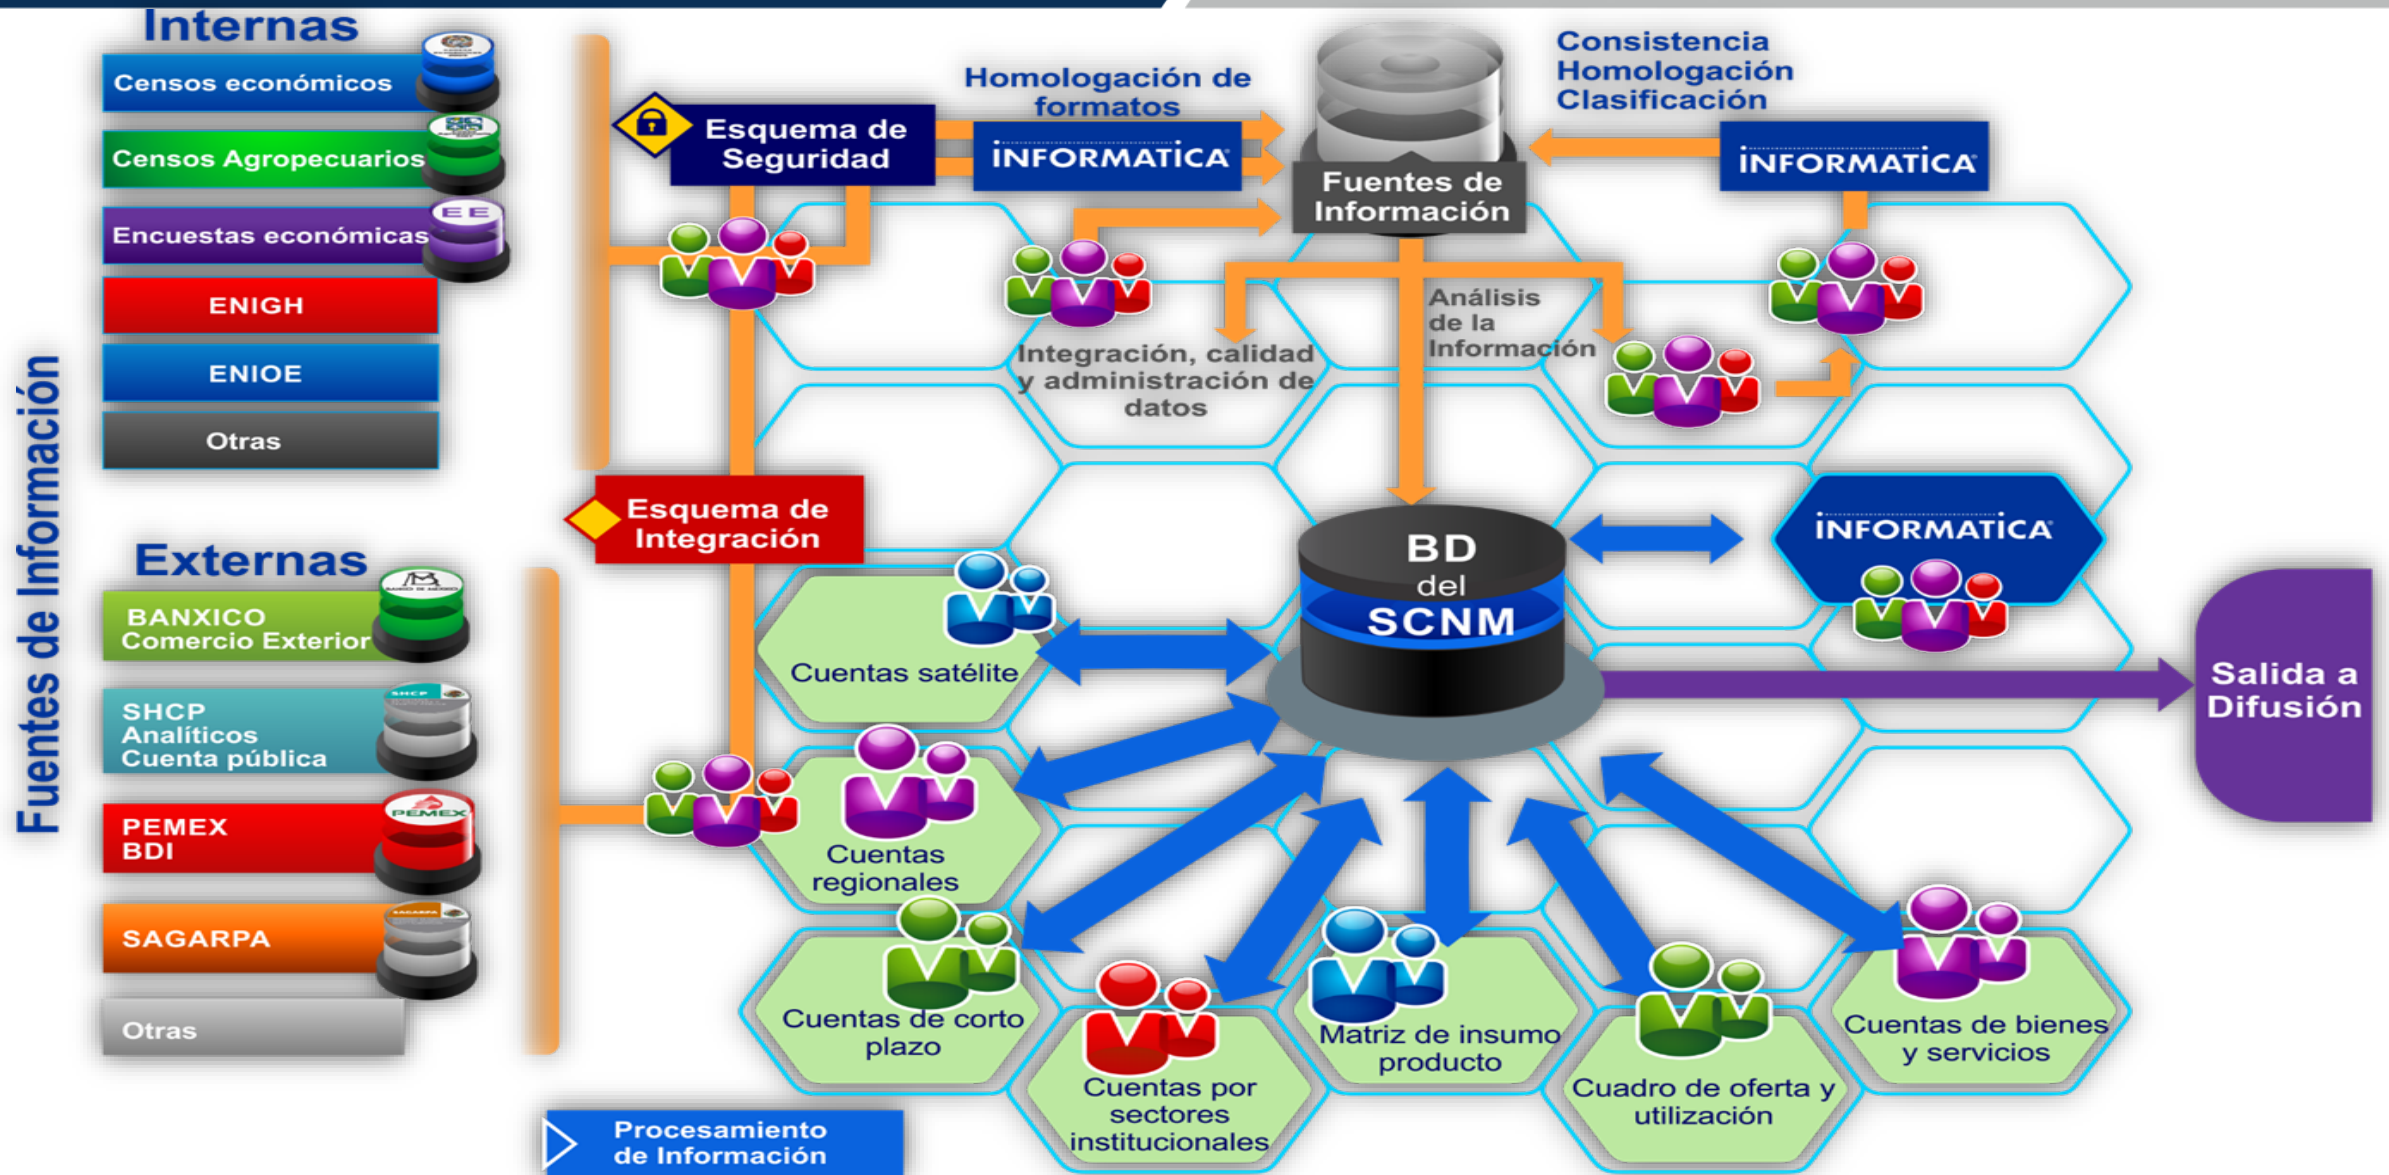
Fuentes de Información

Internas

Censos económicos

Censos Agropecuarios

Encuestas económicas

ENIGH

ENIOE

Otras

Externas

BANXICO Comercio Exterior

SHCP Analíticos Cuenta pública

PEMEX BDI

SAGARPA

Otras

Esquema de Seguridad

Homologación de formatos

INFORMATICA

Fuentes de Información

Consistencia Homologación Clasificación

INFORMATICA

Integración, calidad y administración de datos

Análisis de la Información

Esquema de Integración

BD del SCNM

INFORMATICA

Salida a Difusión

Cuentas satélite

Cuentas regionales

Cuentas de corto plazo

Cuentas por sectores institucionales

Matriz de insumo producto

Cuadro de oferta y utilización

Cuentas de bienes y servicios

Procesamiento de Información